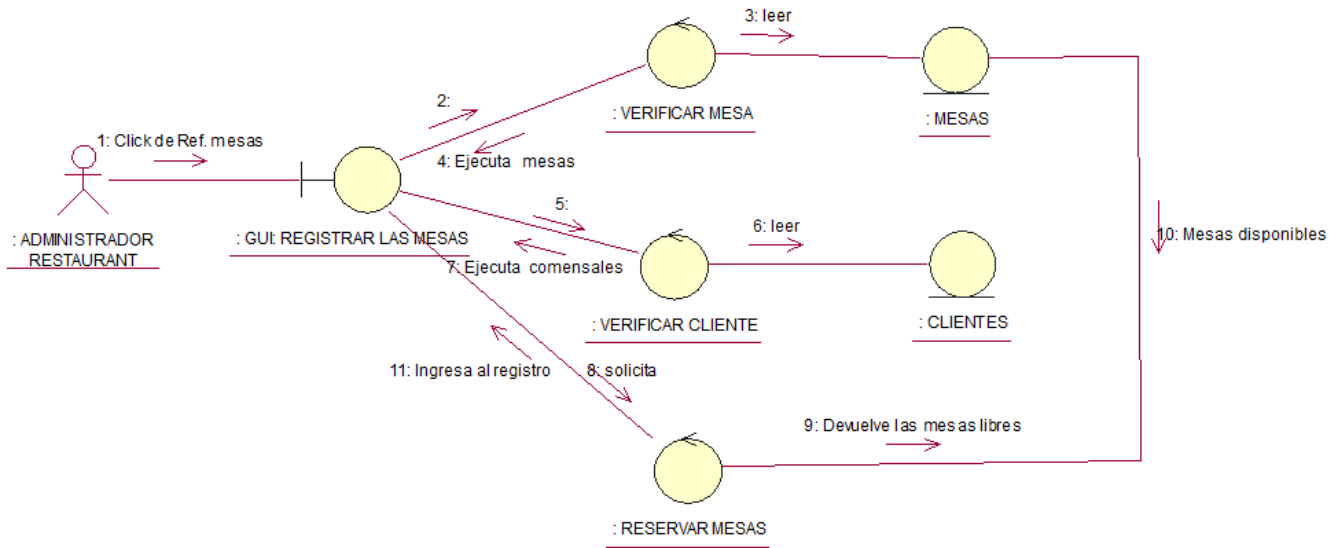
3: leer

2:

: VERIFICAR MESA

: MESAS

1: Click de Ref. mesas

4: Ejecuta mesas

5:

6: leer

: ADMINISTRADOR RESTAURANT

: GUI: REGISTRAR LAS MESAS

10: Mesas disponibles

7: Ejecuta comensales

: VERIFICAR CLIENTE

: CLIENTES

11: Ingresa al registro

8: solicita

9: Devuelve las mesas libres

: RESERVAR MESAS